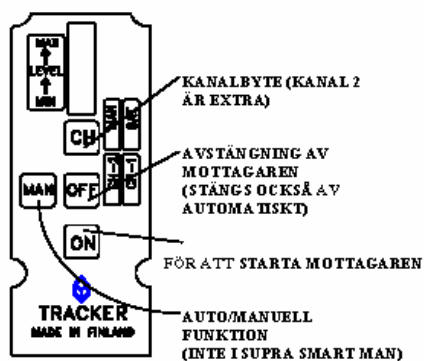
MAX
LEVEL
MIN

KANALBYTE (KANAL 2 ÄR EXTRA)

CH

AVSTÄNGNING AV MOTTAGAREN (STÄNGS OCKSÅ AV AUTOMATISKT)

MAN
OFF

ON

FÖR ATT STARTA MOTTAGAREN

TRACKER
MADE IN FINLAND

AUTO/MANUELL FUNKTION (INTE I SUPRA SMART MAN)